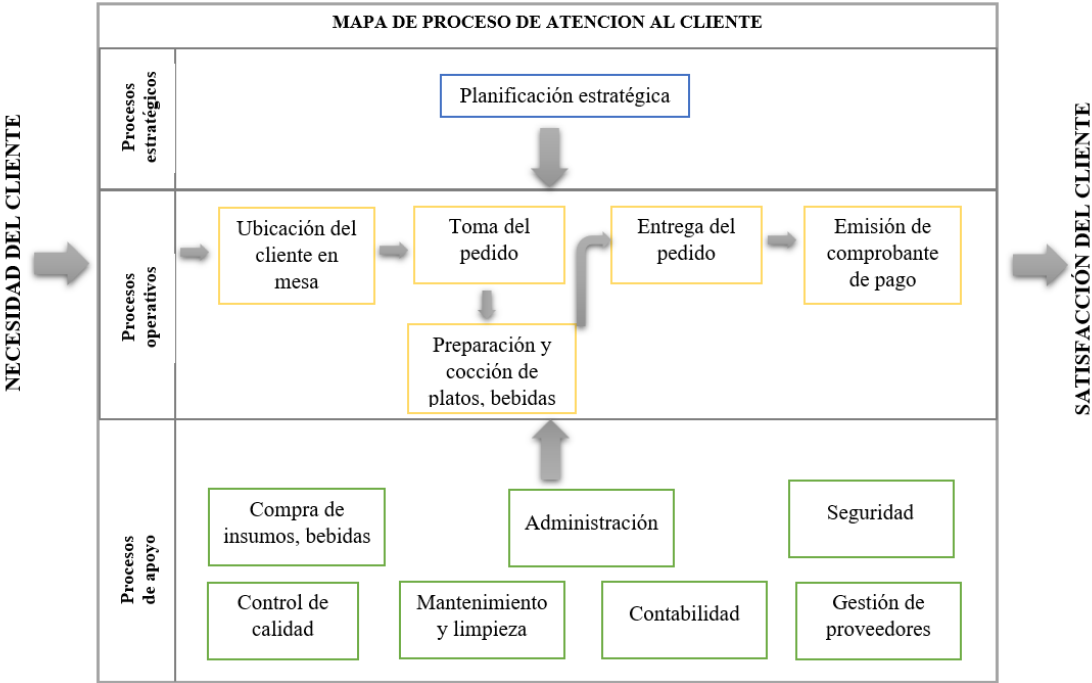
MAPA DE PROCESO DE ATENCION AL CLIENTE

NECESIDAD DEL CLIENTE

Procesos estratégicos

Planificación estratégica

Procesos operativos

Ubicación del cliente en mesa

Toma del pedido

Entrega del pedido

Emisión de comprobante de pago

Preparación y cocción de platos, bebidas

Procesos de apoyo

Compra de insumos, bebidas

Administración

Seguridad

Control de calidad

Mantenimiento y limpieza

Contabilidad

Gestión de proveedores

SATISFACCIÓN DEL CLIENTE